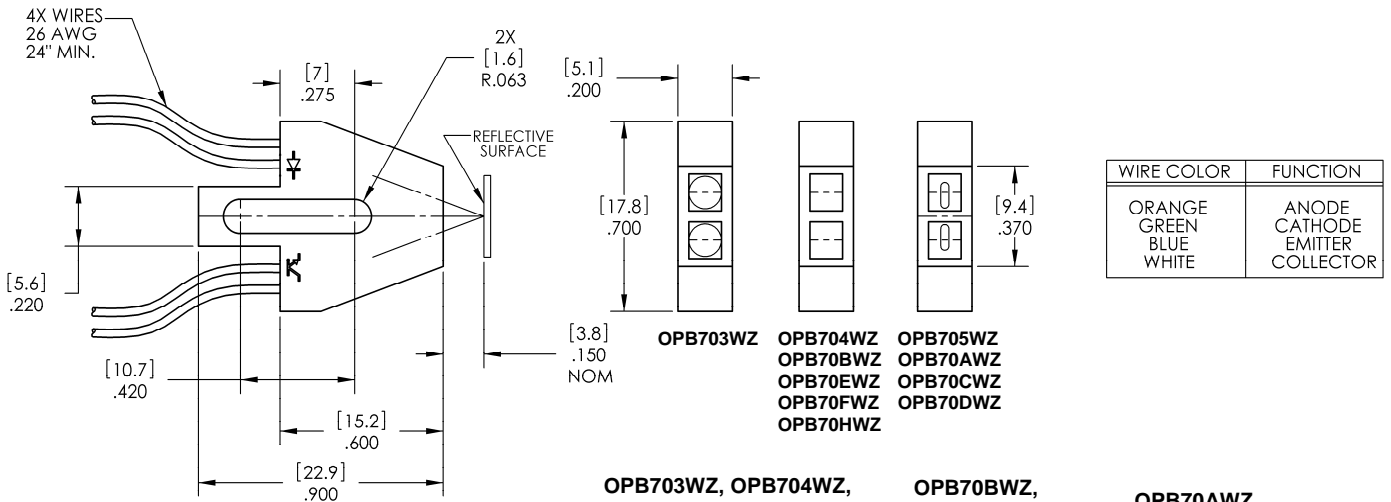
4X WIRES
26 AWG
24" MIN.

[7]
.275

2X
[1.6]
R.063

REFLECTIVE
SURFACE

[5.6]
.220

[10.7]
.420

[15.2]
.600

[22.9]
.900

[3.8]
.150
NOM

[5.1]
.200

[17.8]
.700

[9.4]
.370

OPB703WZ

OPB704WZ
OPB70BWZ
OPB70EWZ
OPB70FWZ
OPB70HWZ

OPB705WZ
OPB70AWZ
OPB70CWZ
OPB70DWZ

| WIRE COLOR | FUNCTION |
|---|---|
| ORANGE<br>GREEN<br>BLUE<br>WHITE | ANODE<br>CATHODE<br>EMITTER<br>COLLECTOR |

OPB703WZ, OPB704WZ,

OPB70BWZ,

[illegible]